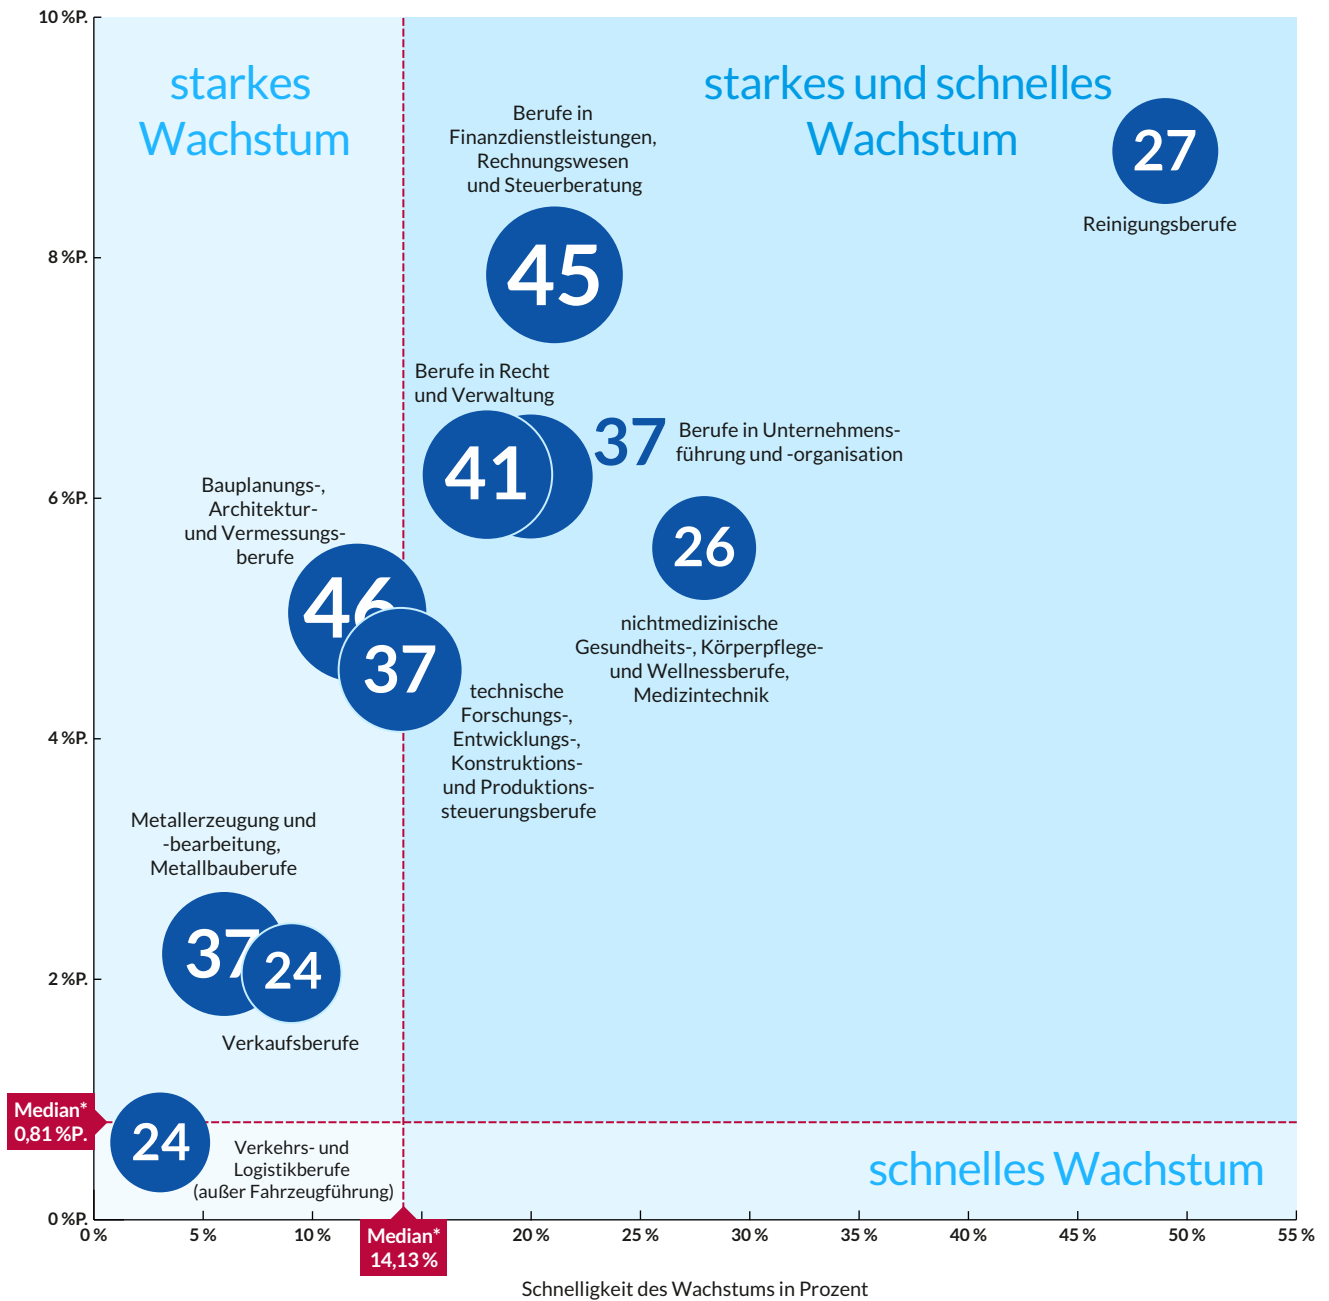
10 %P.
8 %P.
6 %P.
4 %P.
2 %P.
0 %P.

starkes Wachstum

starkes und schnelles Wachstum

Berufe in Finanzdienstleistungen, Rechnungswesen und Steuerberatung
45

27
Reinigungsberufe

Berufe in Recht und Verwaltung
41
37 Berufe in Unternehmensführung und -organisation

Bauplanungs-, Architektur- und Vermessungsberufe
46
37
technische Forschungs-, Entwicklungs-, Konstruktions- und Produktionssteuerungsberufe

26
nichtmedizinische Gesundheits-, Körperpflege- und Wellnessberufe, Medizintechnik

Metallerzeugung und -bearbeitung, Metallbauberufe
37
24
Verkaufsberufe

Median* 0,81 %P.
24
Verkehrs- und Logistikberufe (außer Fahrzeugführung)

schnelles Wachstum

0 %
5 %
10 %
Median* 14,13 %
20 %
25 %
30 %
35 %
40 %
45 %
50 %
55 %

Schnelligkeit des Wachstums in Prozent